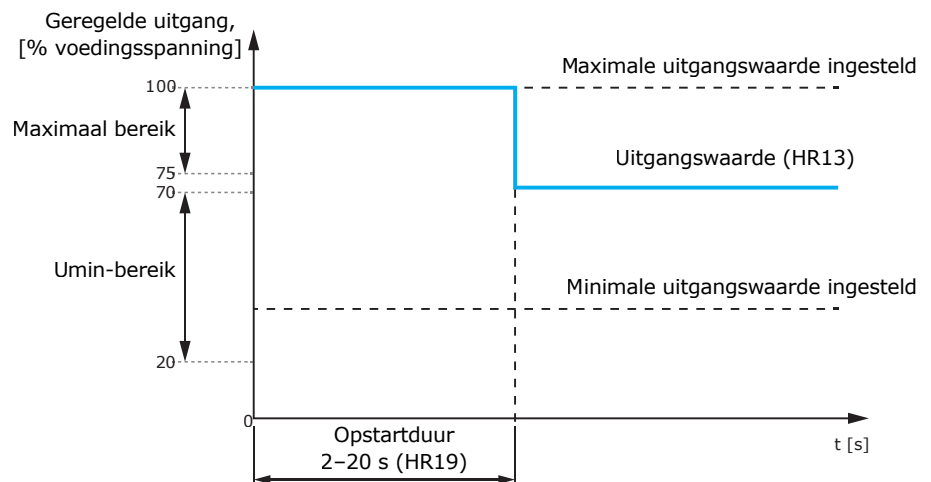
Geregelde uitgang,
[% voedingsspanning]

100
Maximaal bereik
75
70
Umin-bereik
20
0

Maximale uitgangswaarde ingesteld
Uitgangswaarde (HR13)
Minimale uitgangswaarde ingesteld

Opstartduur
2–20 s (HR19)

t [s]